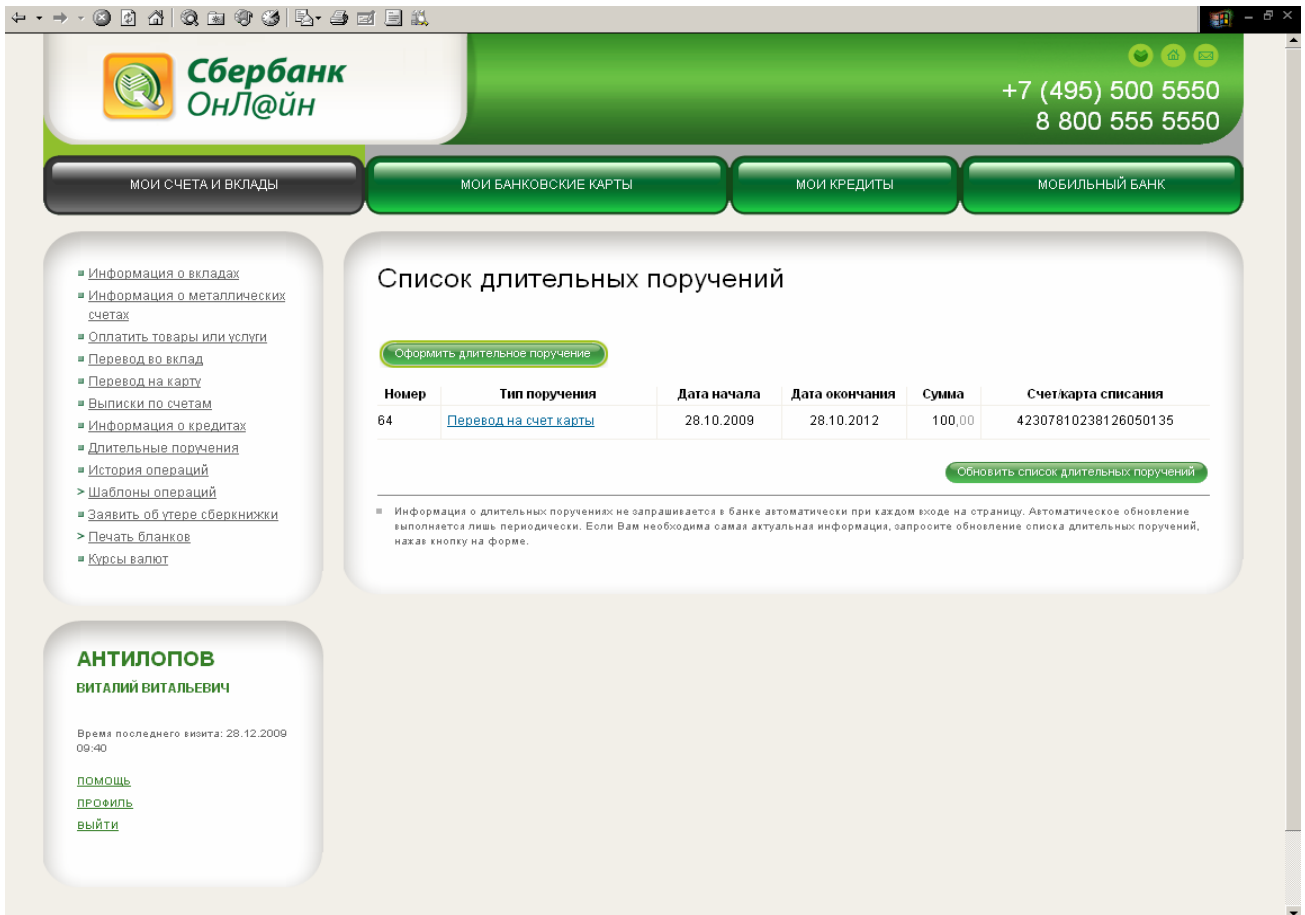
Сбербанк
ОнЛ@йн

+7 (495) 500 5550
8 800 555 5550

МОИ СЧЕТА И ВКЛАДЫ
МОИ БАНКОВСКИЕ КАРТЫ
МОИ КРЕДИТЫ
МОБИЛЬНЫЙ БАНК

Информация о вкладах
Информация о металлических счетах
Оплатить товары или услуги
Перевод во вклад
Перевод на карту
Выписки по счетам
Информация о кредитах
Длительные поручения
История операций
> Шаблоны операций
Заявить об утере сберкнижки
> Печать бланков
Курсы валют

АНТИЛОПОВ
ВИТАЛИЙ ВИТАЛЬЕВИЧ

Время последнего визита: 28.12.2009 09:40

ПОМОЩЬ
ПРОФИЛЬ
ВЫЙТИ

Список длительных поручений

Оформить длительное поручение

| Номер | Тип поручения | Дата начала | Дата окончания | Сумма | Счет/карта списания |
|---|---|---|---|---|---|
| 64 | Перевод на счет карты | 28.10.2009 | 28.10.2012 | 100,00 | 42307810238126050135 |

Обновить список длительных поручений

Информация о длительных поручениях не запрашивается в банке автоматически при каждом входе на страницу. Автоматическое обновление выполняется лишь периодически. Если Вам необходима самая актуальная информация, запросите обновление списка длительных поручений, нажав кнопку на форме.